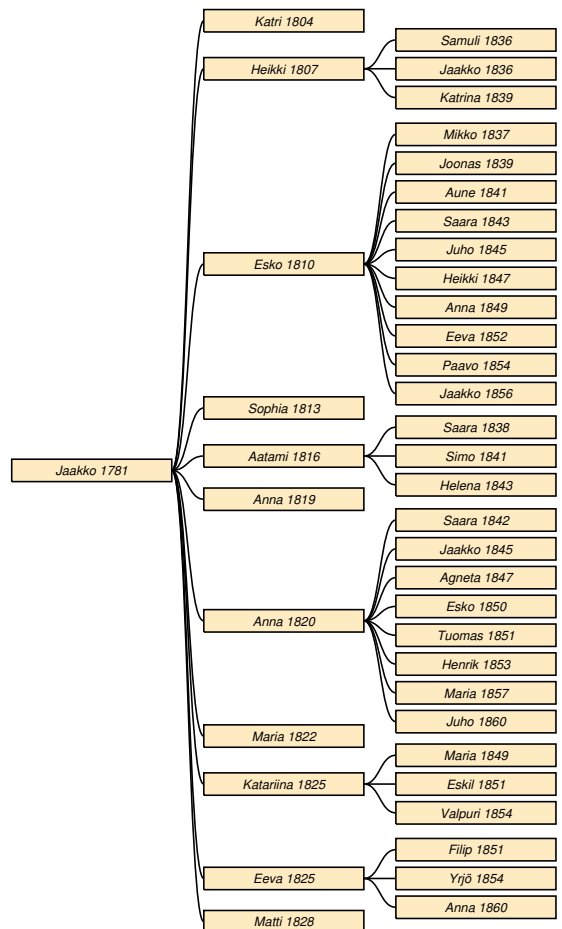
Jaakko 1781

Katri 1804

Heikki 1807

Samuli 1836

Jaakko 1836

Katrina 1839

Esko 1810

Mikko 1837

Joonas 1839

Aune 1841

Saara 1843

Juho 1845

Heikki 1847

Anna 1849

Eeva 1852

Paavo 1854

Jaakko 1856

Sophia 1813

Aatami 1816

Saara 1838

Simo 1841

Helena 1843

Anna 1819

Anna 1820

Saara 1842

Jaakko 1845

Agneta 1847

Esko 1850

Tuomas 1851

Henrik 1853

Maria 1857

Juho 1860

Maria 1822

Katariina 1825

Maria 1849

Eskil 1851

Valpuri 1854

Eeva 1825

Filip 1851

Yrjö 1854

Anna 1860

Matti 1828